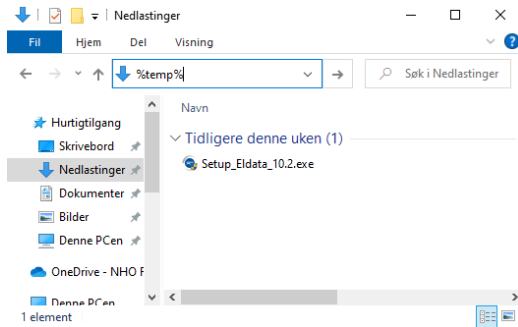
Nedlastinger

Fil Hjem Del Visning

%temp%

Søk i Nedlastinger

Hurtigtilgang
Skrivebord
Nedlastinger
Dokumenter
Bilder
Denne PCen
OneDrive - NHO F
Denne PCen

Navn

Tidligere denne uken (1)

Setup_Eldata_10.2.exe

1 element